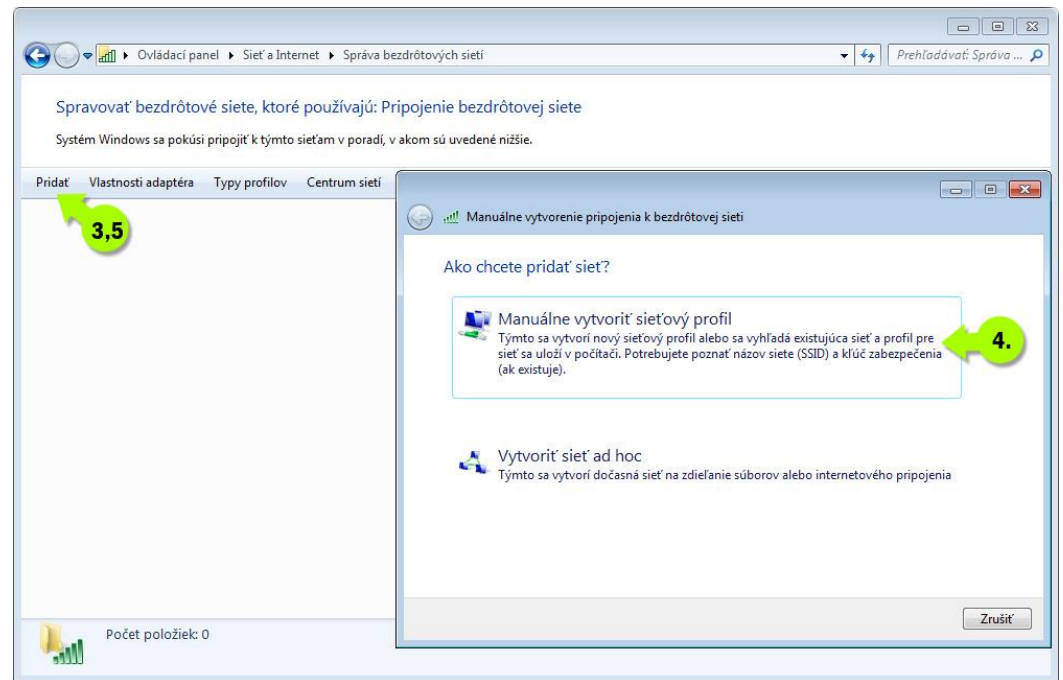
Ovládací panel ▸ Sieť a Internet ▸ Správa bezdrôtových sietí

Prehľadávať: Správa ...

Spravovať bezdrôtové siete, ktoré používajú: Pripojenie bezdrôtovej siete

Systém Windows sa pokúsi pripojiť k týmto sieťam v poradí, v akom sú uvedené nižšie.

Pridať Vlastnosti adaptéra Typy profilov Centrum sietí

3,5

Manuálne vytvorenie pripojenia k bezdrôtovej sieti

Ako chcete pridať sieť?

Manuálne vytvoriť sieťový profil
Týmto sa vytvorí nový sieťový profil alebo sa vyhľadá existujúca sieť a profil pre sieť sa uloží v počítači. Potrebujete poznať názov siete (SSID) a kľúč zabezpečenia (ak existuje).

4.

Vytvoriť sieť ad hoc
Týmto sa vytvorí dočasná sieť na zdieľanie súborov alebo internetového pripojenia

Zrušiť

Počet položiek: 0